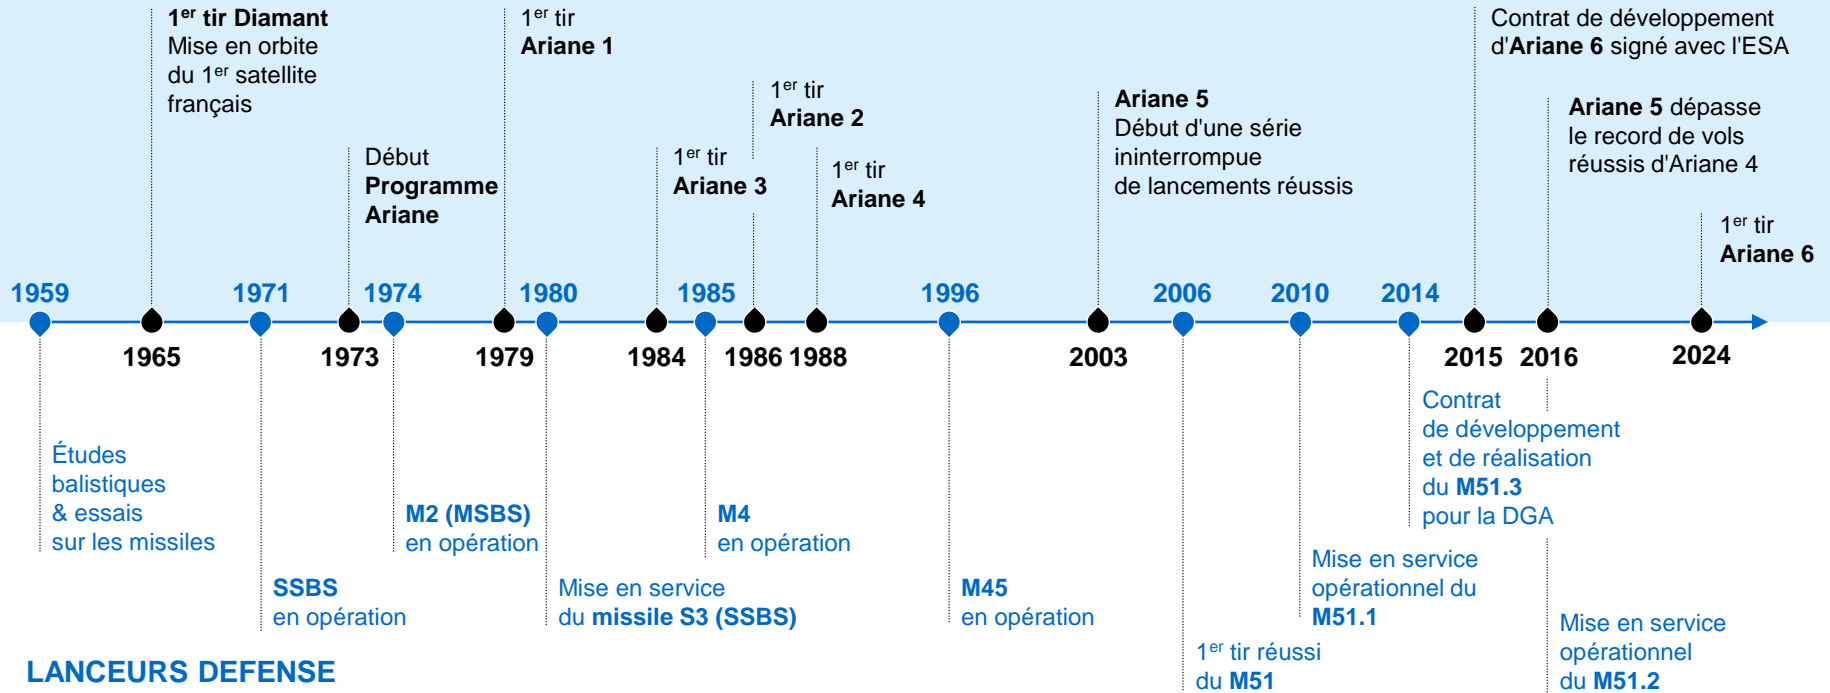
1$^{er}$ tir Diamant
Mise en orbite du 1$^{er}$ satellite français

1$^{er}$ tir
Ariane 1

Contrat de développement d'Ariane 6 signé avec l'ESA

1$^{er}$ tir
Ariane 2

Ariane 5
Début d'une série ininterrompue de lancements réussis

Ariane 5 dépasse le record de vols réussis d'Ariane 4

Début
Programme Ariane

1$^{er}$ tir
Ariane 3

1$^{er}$ tir
Ariane 4

1$^{er}$ tir
Ariane 6

1959 1971 1974 1980 1985 1996 2006 2010 2014

1965 1973 1979 1984 1986 1988 2003 2015 2016 2024

Études balistiques & essais sur les missiles

M2 (MSBS)
en opération

M4
en opération

Contrat de développement et de réalisation du M51.3 pour la DGA

SSBS
en opération

Mise en service du missile S3 (SSBS)

M45
en opération

Mise en service opérationnel du M51.1

1$^{er}$ tir réussi du M51

Mise en service opérationnel du M51.2

LANCEURS DEFENSE